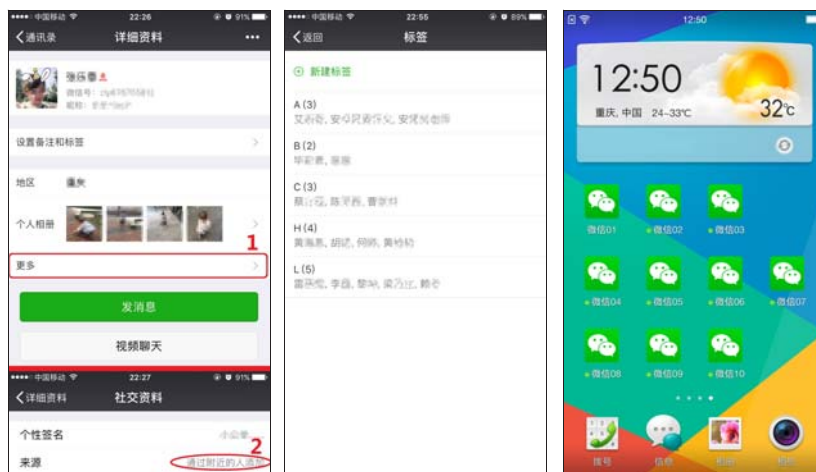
中国移动 22:26 91%
〈通讯录 详细资料 ···
张辰泰
微信号：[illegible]
昵称：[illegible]
设置备注和标签 >
地区 重庆
个人相册 >
1
更多 >
发消息
视频聊天
中国移动 22:27 91%
〈详细资料 社交资料
个性签名 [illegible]
2
来源 通过附近的人添加

中国移动 22:55 89%
〈返回 标签
新建标签
A (3)
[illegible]
B (2)
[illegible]
C (3)
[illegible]
H (4)
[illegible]
L (5)
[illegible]

12:50
12:50
重庆, 中国 24~33°C
32°C
微信01 微信02 微信03
微信04 微信05 微信06 微信07
微信08 微信09 微信10
拨号 信息 相册 相机